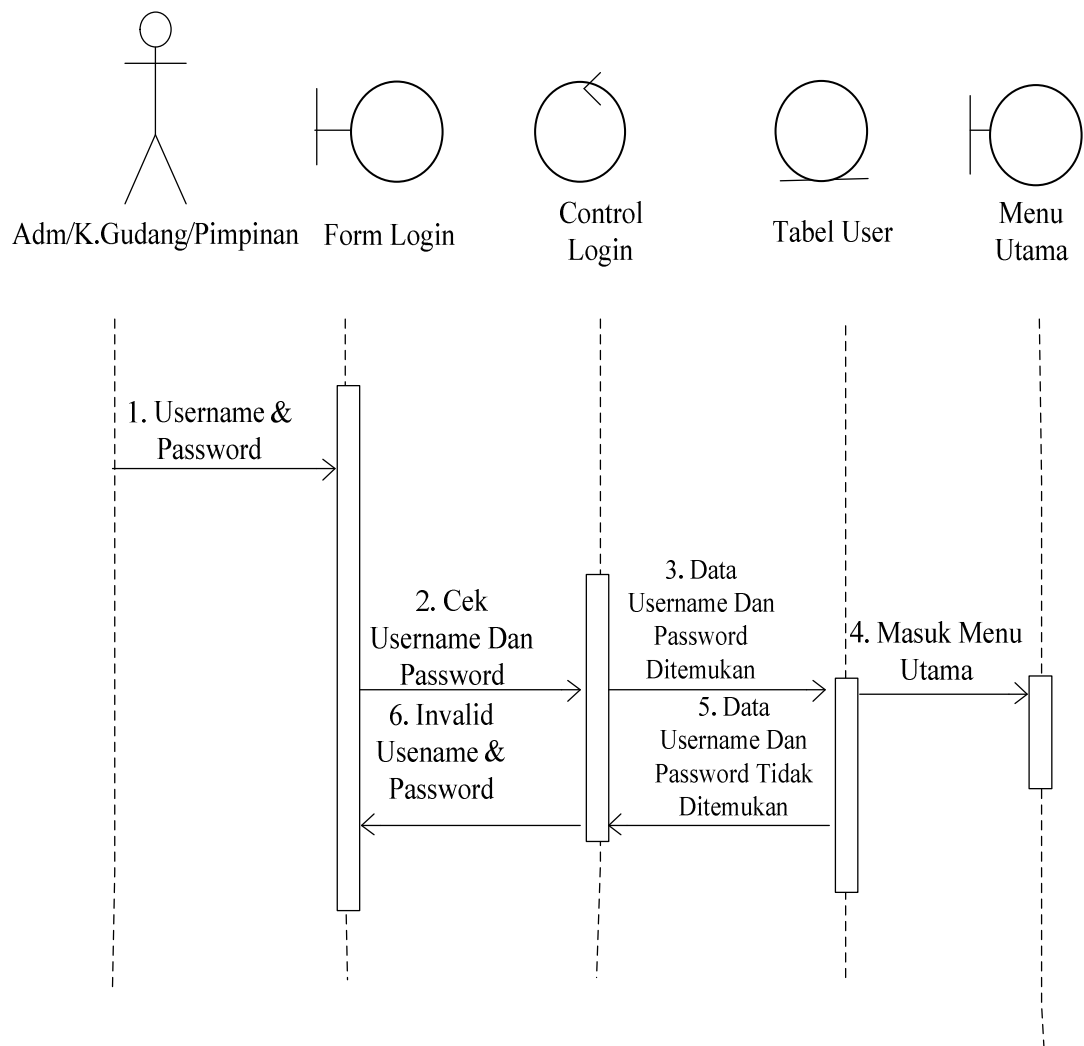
Adm/K.Gudang/Pimpinan

Form Login

Control Login

Tabel User

Menu Utama

1. Username & Password

2. Cek Username Dan Password

3. Data Username Dan Password Ditemukan

4. Masuk Menu Utama

5. Data Username Dan Password Tidak Ditemukan

6. Invalid Usename & Password